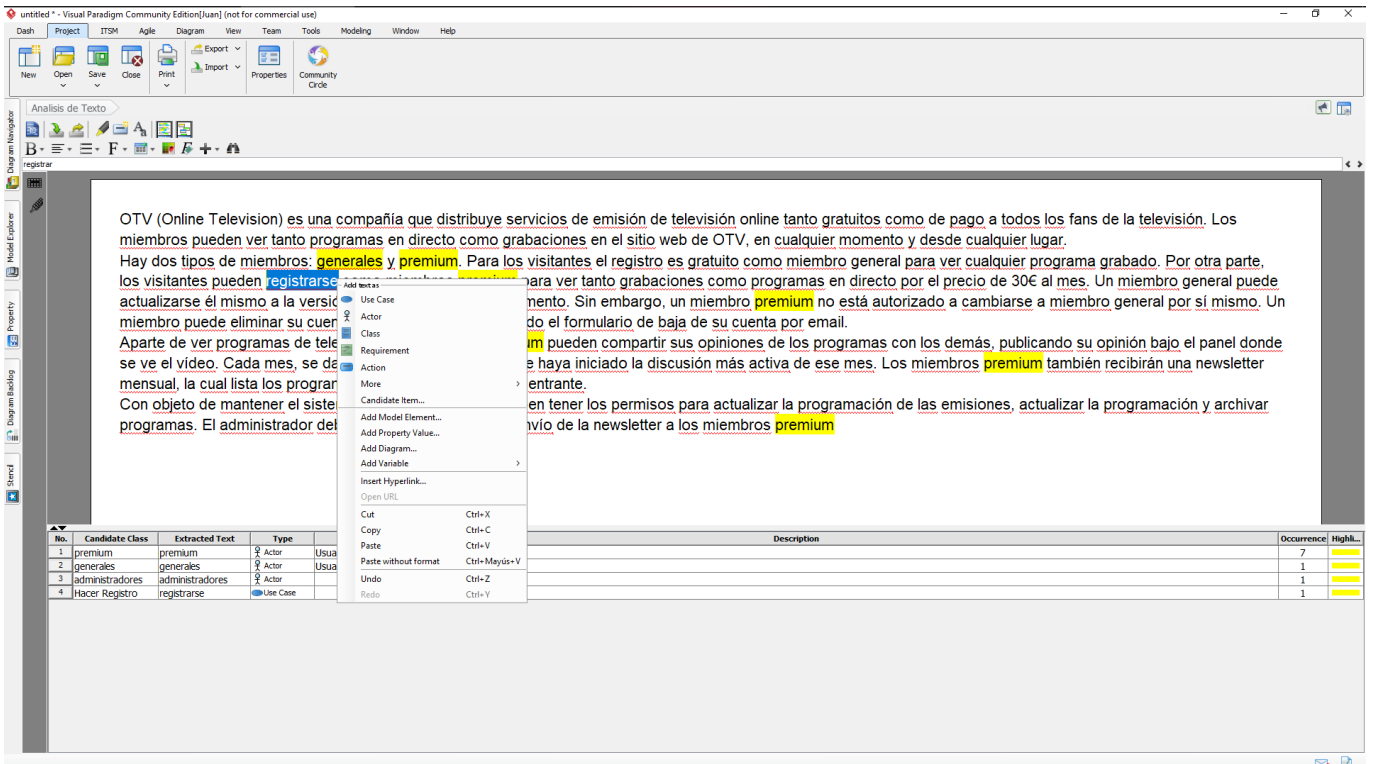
untitled * - Visual Paradigm Community Edition[Juan] (not for commercial use)

Dash Project ITSM Agile Diagram View Team Tools Modeling Window Help

New Open Save Close Print Export Import Properties Community Circle

Analisis de Texto

Diagram Navigator Model Explorer Property Diagram Backlog Stencil

registrar

OTV (Online Television) es una compañía que distribuye servicios de emisión de televisión online tanto gratuitos como de pago a todos los fans de la televisión. Los miembros pueden ver tanto programas en directo como grabaciones en el sitio web de OTV, en cualquier momento y desde cualquier lugar.
Hay dos tipos de miembros: generales y premium. Para los visitantes el registro es gratuito como miembro general para ver cualquier programa grabado. Por otra parte, los visitantes pueden registrarse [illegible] para ver tanto grabaciones como programas en directo por el precio de 30€ al mes. Un miembro general puede actualizarse él mismo a la versi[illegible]mento. Sin embargo, un miembro premium no está autorizado a cambiarse a miembro general por sí mismo. Un miembro puede eliminar su cuen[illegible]do el formulario de baja de su cuenta por email.
Aparte de ver programas de tele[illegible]um pueden compartir sus opiniones de los programas con los demás, publicando su opinión bajo el panel donde se ve el vídeo. Cada mes, se da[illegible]e haya iniciado la discusión más activa de ese mes. Los miembros premium también recibirán una newsletter mensual, la cual lista los progran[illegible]entrante.
Con objeto de mantener el sister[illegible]en tener los permisos para actualizar la programación de las emisiones, actualizar la programación y archivar programas. El administrador del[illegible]nvío de la newsletter a los miembros premium

Add text as
Use Case
Actor
Class
Requirement
Action
More
Candidate Item...
Add Model Element...
Add Property Value...
Add Diagram...
Add Variable
Insert Hyperlink...
Open URL
Cut Ctrl+X
Copy Ctrl+C
Paste Ctrl+V
Paste without format Ctrl+Mayús+V
Undo Ctrl+Z
Redo Ctrl+Y

| No. | Candidate Class | Extracted Text | Type | | Description | Occurrence | Highli... |
|---|---|---|---|---|---|---|---|
| 1 | premium | premium | Actor | Usua | | 7 | |
| 2 | generales | generales | Actor | Usua | | 1 | |
| 3 | administradores | administradores | Actor | | | 1 | |
| 4 | Hacer Registro | registrarse | Use Case | | | 1 | |